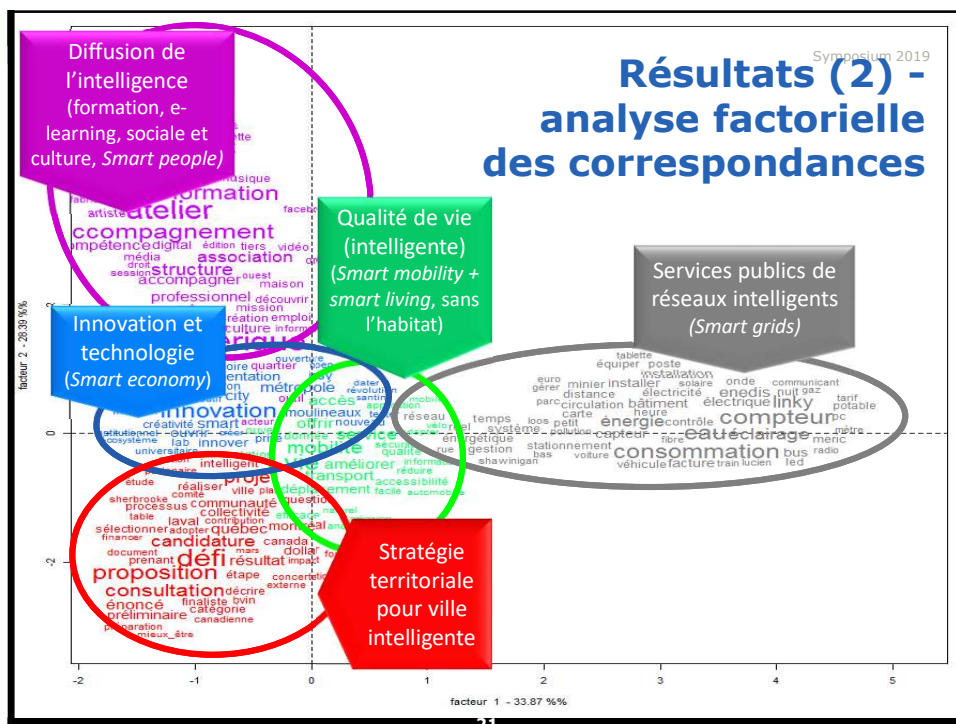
Symposium 2019

Résultats (2) - analyse factorielle des correspondances

Diffusion de l'intelligence (formation, e-learning, sociale et culture, *Smart people)*

Qualité de vie (intelligente) (*Smart mobility + smart living*, sans l'habitat)

Services publics de réseaux intelligents (*Smart grids*)

Innovation et technologie (*Smart economy*)

Stratégie territoriale pour ville intelligente

musique
formation
artiste atelier
facebook
accompagnement
compétence digital édition tiers vidéo
média association
droit
session structure ouest
accompagner maison
professionnel découvrir
mission
création emploi
culture
ouverture
métropole
City
innovation
moulineaux
créativité Smart
innover
universitaire
intelligent
accès
offrir
nouveau
service
mobilité
améliorer
transport
accessibilité
qualité
déplacement
question
réaliser
ville
projet
étude
sherbrooke comité
processus communauté
collectivité
table
laval contribution
sélectionner adopter québec montréal
candidature canada
document mars dollar
prenant défi résultat impact
proposition étape concertation
consultation décrire externe
énoncé finaliste
préliminaire catégorie
canadienne
préparation
mieux_être
tablette
équiper poste
installation
euro
gérer minier installer solaire onde communicant
parc distance électricité enedis nuit gaz tarif
circulation bâtiment électrique linky potable
carte heure
réseau temps
loos petit énergie contrôle compteur pc
système
capteur eau éclairage mètre
énergétique fibre
rue gestion
stationnement consommation bus radio
bas voiture véhicule facture train lucien led
shawinigan

facteur 2 - 28.39 %%
facteur 1 - 33.87 %%
2
0
-2
-2 -1 0 1 2 3 4 5
31